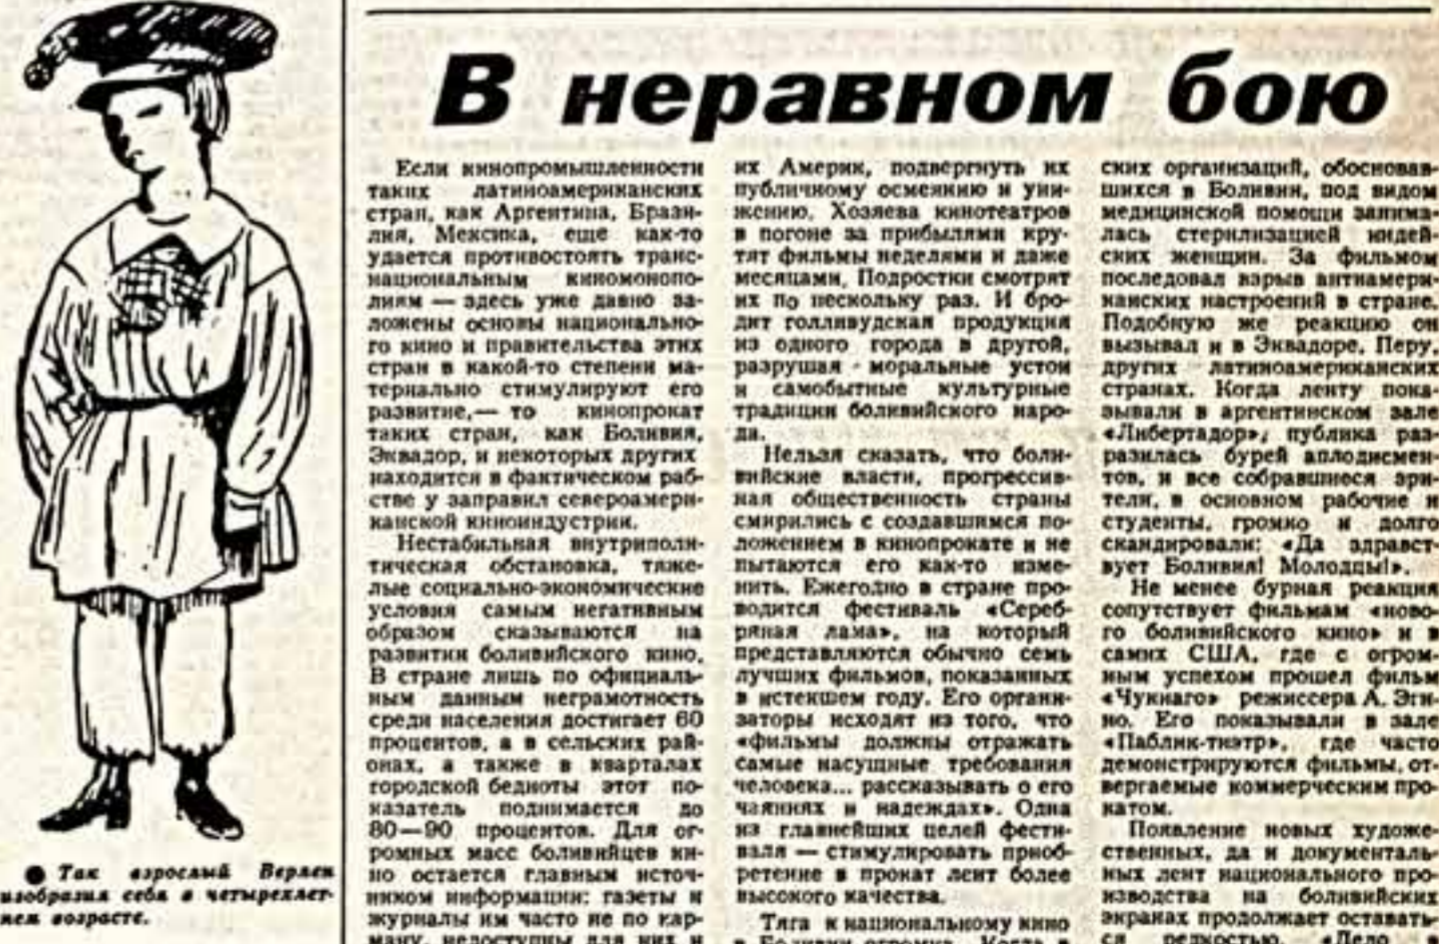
● Так взрослый Верлен изобразил себя в четырехлетнем возрасте.

В неравном бою

Если кинопромышленности таких латиноамериканских стран, как Аргентина, Бразилия, Мексика, еще как-то удается противостоять транснациональным киномонополиям — здесь уже давно заложены основы национального кино и правительства этих стран в какой-то степени материально стимулируют его развитие,— то кинопрокат таких стран, как Боливия, Эквадор, и некоторых других находится в фактическом рабстве у заправил североамериканской киноиндустрии.

Нестабильная внутриполитическая обстановка, тяжелые социально-экономические условия самым негативным образом сказываются на развитии боливийского кино. В стране лишь по официальным данным неграмотность среди населения достигает 60 процентов, а в сельских районах, а также в кварталах городской бедноты этот показатель поднимается до 80—90 процентов. Для огромных масс боливийцев кино остается главным источником информации: газеты и журналы им часто не по карману, недоступны для них и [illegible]

их Америк, подвергнуть их публичному осмеянию и унижению. Хозяева кинотеатров в погоне за прибылями крутят фильмы неделями и даже месяцами. Подростки смотрят их по нескольку раз. И бродит голливудская продукция из одного города в другой, разрушая моральные устои и самобытные культурные традиции боливийского народа.

Нельзя сказать, что боливийские власти, прогрессивная общественность страны смирились с создавшимся положением в кинопрокате и не пытаются его как-то изменить. Ежегодно в стране проводится фестиваль «Серебряная лама», на который представляются обычно семь лучших фильмов, показанных в истекшем году. Его организаторы исходят из того, что «фильмы должны отражать самые насущные требования человека... рассказывать о его чаяниях и надеждах». Одна из главнейших целей фестиваля — стимулировать приобретение в прокат лент более высокого качества.

Тяга к национальному кино в Боливии огромна. Когда в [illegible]

ских организаций, обосновавшихся в Боливии, под видом медицинской помощи занималась стерилизацией индейских женщин. За фильмом последовал взрыв антиамериканских настроений в стране. Подобную же реакцию он вызывал и в Эквадоре, Перу, других латиноамериканских странах. Когда ленту показывали в аргентинском зале «Либертадор», публика разразилась бурей аплодисментов, и все собравшиеся зрители, в основном рабочие и студенты, громко и долго скандировали: «Да здравствует Боливия! Молодцы!».

Не менее бурная реакция сопутствует фильмам «нового боливийского кино» и в самих США, где с огромным успехом прошел фильм «Чукиаго» режиссера А. Эгино. Его показывали в зале «Паблик-тиэтр», где часто демонстрируются фильмы, отвергаемые коммерческим прокатом.

Появление новых художественных, да и документальных лент национального производства на боливийских экранах продолжает оставаться редкостью. «Дело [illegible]